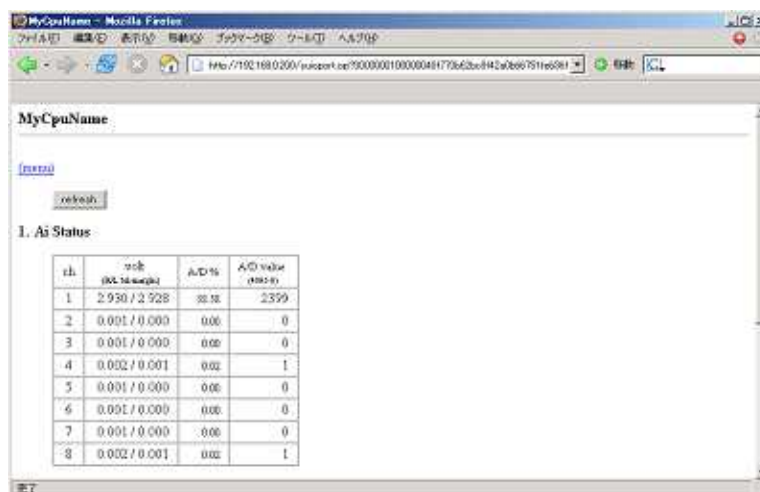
MyCpuName - Mozilla Firefox

ファイル(F) 編集(E) 表示(V) 移動(G) ブックマーク(B) ツール(T) ヘルプ(H)

http://192.168.0.200/

MyCpuName

[menu]

refresh

1. Ai Status

| ch. | volt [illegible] | A/D % | A/D value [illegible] |
|---|---|---|---|
| 1 | 2.930 / 2.528 | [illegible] | 2399 |
| 2 | 0.001 / 0.000 | 0.00 | 0 |
| 3 | 0.001 / 0.000 | 0.00 | 0 |
| 4 | 0.002 / 0.001 | 0.02 | 1 |
| 5 | 0.001 / 0.000 | 0.00 | 0 |
| 6 | 0.001 / 0.000 | 0.00 | 0 |
| 7 | 0.001 / 0.000 | 0.00 | 0 |
| 8 | 0.002 / 0.001 | 0.02 | 1 |

完了